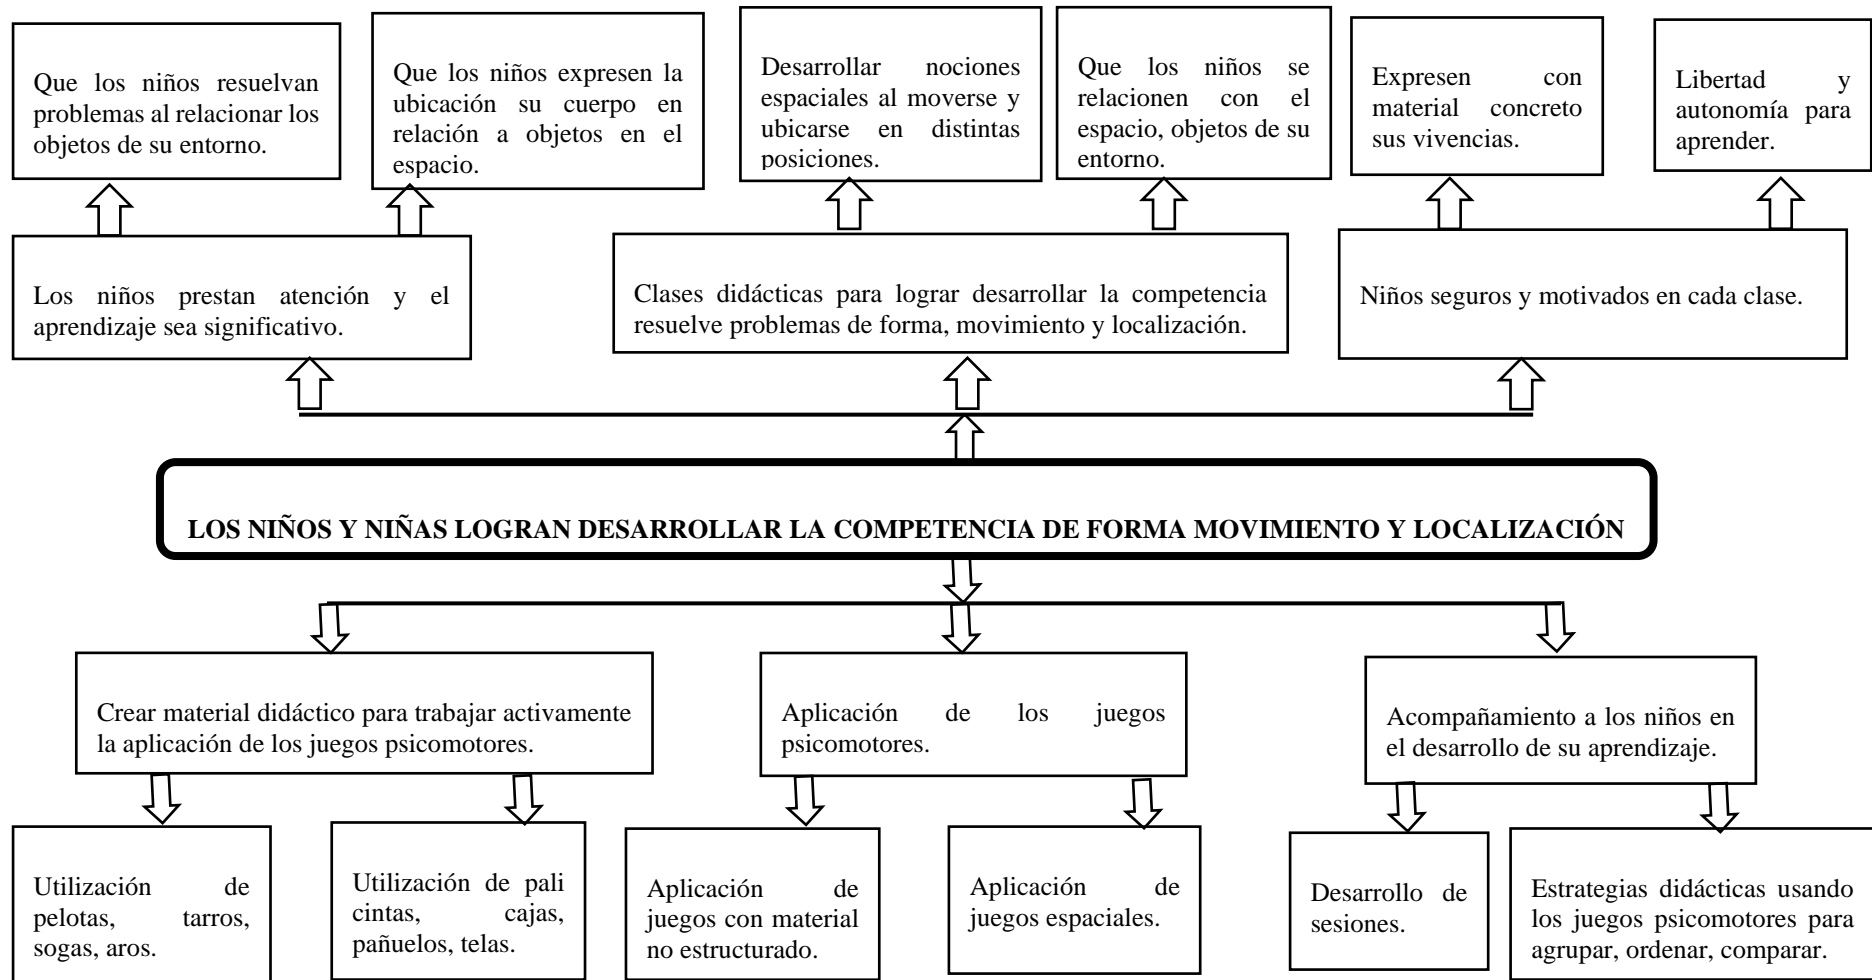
Que los niños resuelvan problemas al relacionar los objetos de su entorno.

Que los niños expresen la ubicación su cuerpo en relación a objetos en el espacio.

Desarrollar nociones espaciales al moverse y ubicarse en distintas posiciones.

Que los niños se relacionen con el espacio, objetos de su entorno.

Expresen con material concreto sus vivencias.

Libertad y autonomía para aprender.

Los niños prestan atención y el aprendizaje sea significativo.

Clases didácticas para lograr desarrollar la competencia resuelve problemas de forma, movimiento y localización.

Niños seguros y motivados en cada clase.

LOS NIÑOS Y NIÑAS LOGRAN DESARROLLAR LA COMPETENCIA DE FORMA MOVIMIENTO Y LOCALIZACIÓN

Crear material didáctico para trabajar activamente la aplicación de los juegos psicomotores.

Aplicación de los juegos psicomotores.

Acompañamiento a los niños en el desarrollo de su aprendizaje.

Utilización de pelotas, tarros, sogas, aros.

Utilización de pali cintas, cajas, pañuelos, telas.

Aplicación de juegos con material no estructurado.

Aplicación de juegos espaciales.

Desarrollo de sesiones.

Estrategias didácticas usando los juegos psicomotores para agrupar, ordenar, comparar.